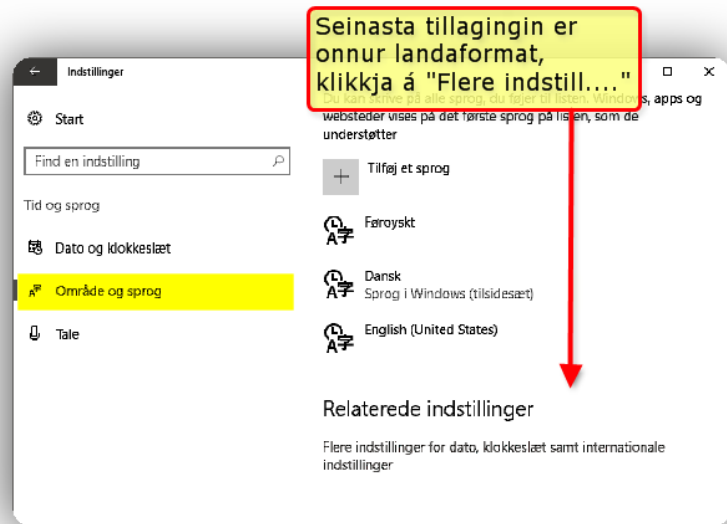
Seinasta tillagingin er onnur landaformat, klikkja á "Flere indstill...."

Indstillinger

Start

Find en indstilling

Tid og sprog

Dato og klokkeslæt

Område og sprog

Tale

Du kan skrive på alle sprog, du føjer til listen. Windows, apps og websteder vises på det første sprog på listen, som de understøtter

Tilføj et sprog

Føroyskt

Dansk
Sprog i Windows (tilsidesæt)

English (United States)

Relaterede indstillinger

Flere indstillinger for dato, klokkeslæt samt internationale indstillinger